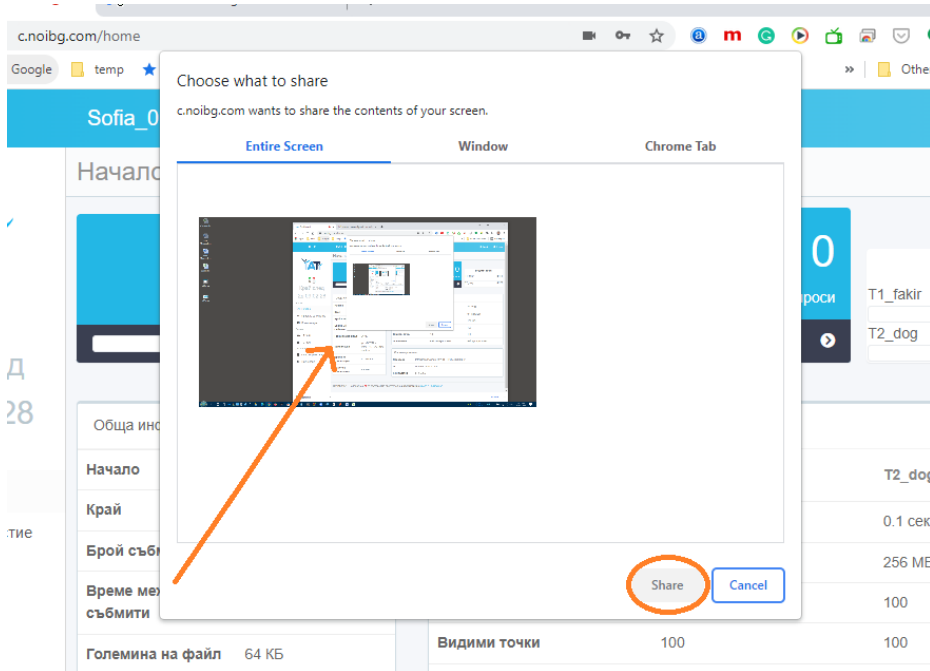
c.noibg.com/home

Google temp » Othe

Sofia_0

Начало

Д

28

тие

0

роси

T1_fakir

T2_dog

Обща ин

Начало

Край

Брой събм

Време ме
събмити

Големина на файл 64 КБ

Видими точки 100 100

T2_dog

0.1 сек

256 МБ

100

Choose what to share

c.noibg.com wants to share the contents of your screen.

Entire Screen

Window

Chrome Tab

Share

Cancel